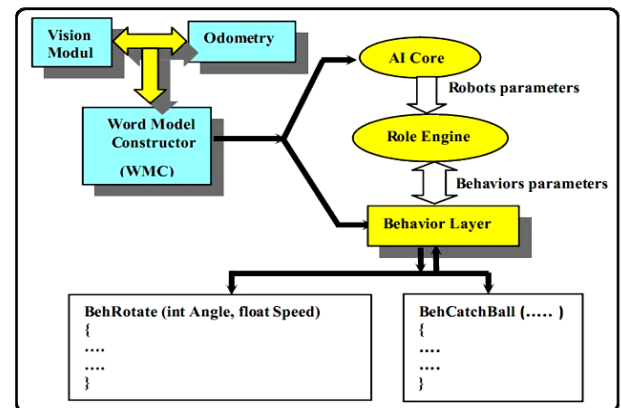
Vision Modul

Odometry

Word Model Constructor

(WMC)

AI Core

Robots parameters

Role Engine

Behaviors parameters

Behavior Layer

BehRotate (int Angle, float Speed)
{
....
....
}

BehCatchBall (..... )
{
....
....
}